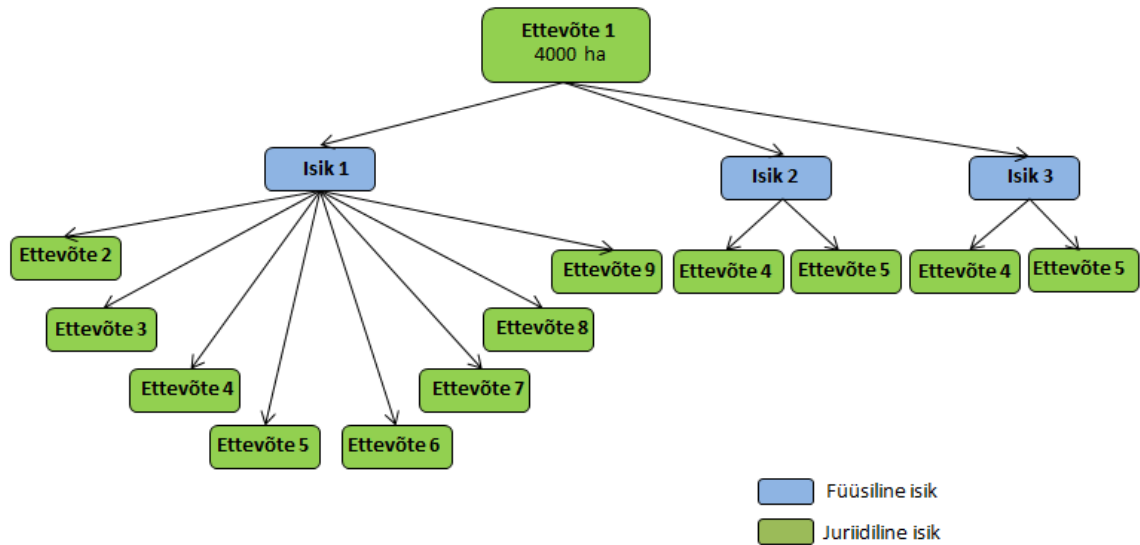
Ettevõte 1
4000 ha

Isik 1

Isik 2

Isik 3

Ettevõte 2

Ettevõte 3

Ettevõte 4

Ettevõte 5

Ettevõte 6

Ettevõte 7

Ettevõte 8

Ettevõte 9

Ettevõte 4

Ettevõte 5

Ettevõte 4

Ettevõte 5

Füüsiline isik

Juriidiline isik